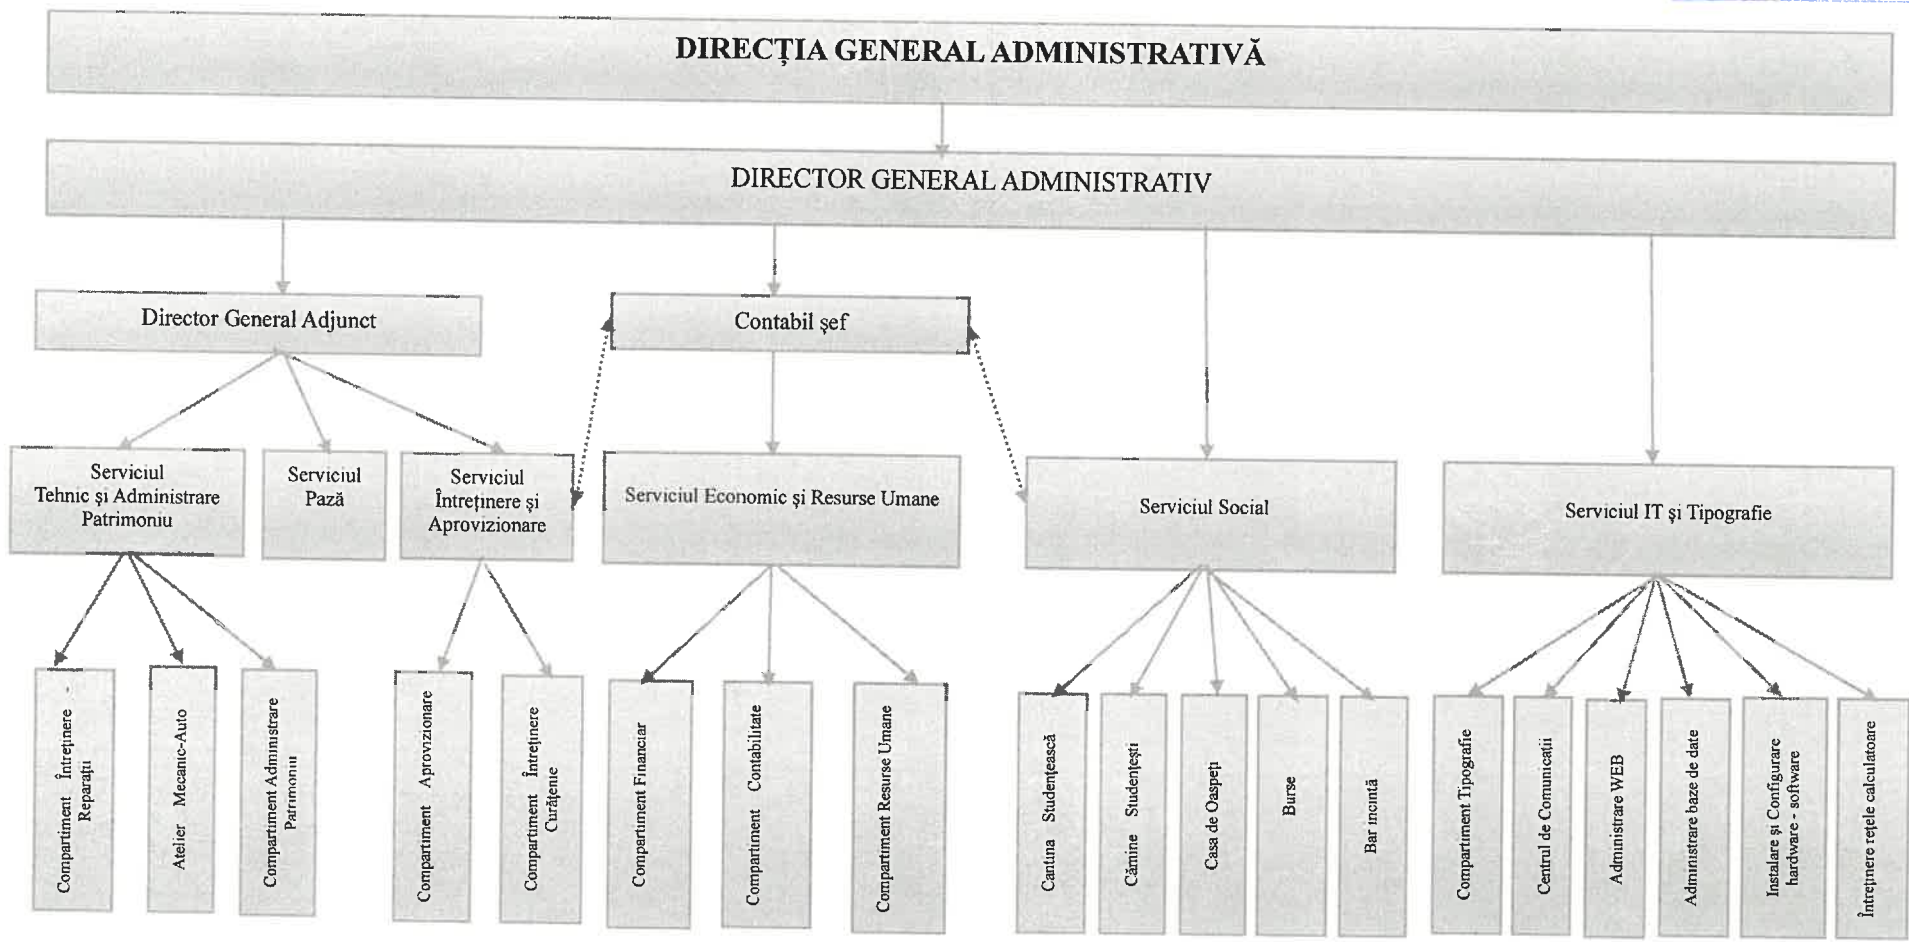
DIRECŢIA GENERAL ADMINISTRATIVĂ

DIRECTOR GENERAL ADMINISTRATIV

Director General Adjunct

Contabil şef

Serviciul Tehnic şi Administrare Patrimoniu

Serviciul Pază

Serviciul Întreţinere şi Aprovizionare

Serviciul Economic şi Resurse Umane

Serviciul Social

Serviciul IT şi Tipografie

Compartiment Întreţinere - Reparaţii

Atelier Mecanic-Auto

Compartiment Administrare Patrimoniu

Compartiment Aprovizionare

Compartiment Întreţinere Curăţenie

Compartiment Financiar

Compartiment Contabilitate

Compartiment Resurse Umane

Cantina Studenţească

Cămine Studenţeşti

Casa de Oaspeţi

Burse

Bar incintă

Compartiment Tipografie

Centrul de Comunicaţii

Administrare WEB

Administrare baze de date

Instalare şi Configurare hardware - software

Întreţinere reţele calculatoare